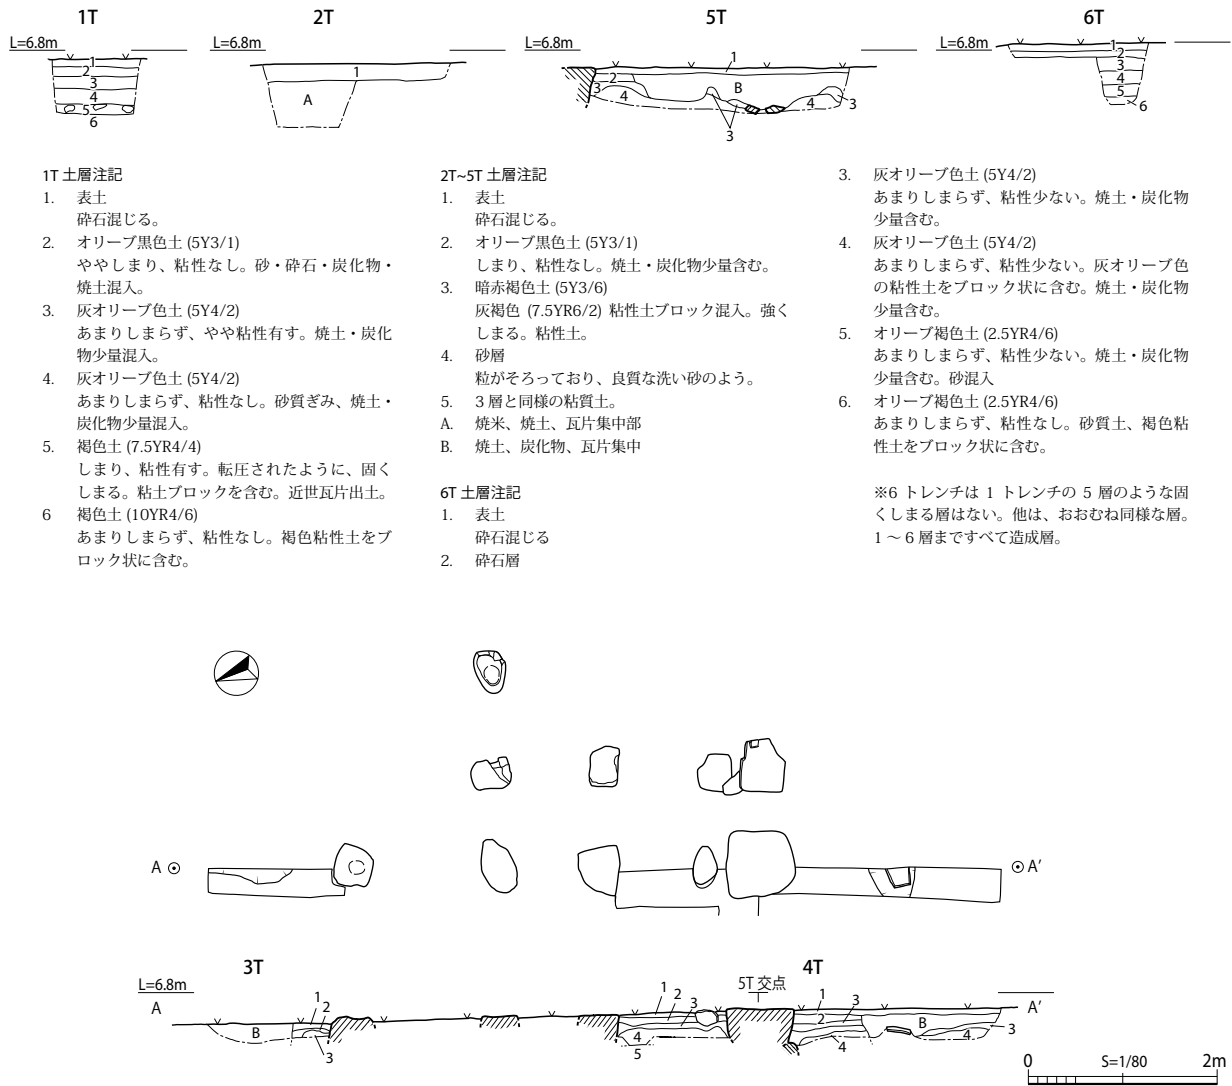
1T

L=6.8m

1
2
3
4
5
6

2T

L=6.8m

1
A

5T

L=6.8m

1
2
3
4
B
4
3
3

6T

L=6.8m

1
2
3
4
5
6

1T 土層注記
1. 表土
碎石混じる。
2. オリーブ黒色土 (5Y3/1)
ややしまり、粘性なし。砂・砕石・炭化物・焼土混入。
3. 灰オリーブ色土 (5Y4/2)
あまりしまらず、やや粘性有す。焼土・炭化物少量混入。
4. 灰オリーブ色土 (5Y4/2)
あまりしまらず、粘性なし。砂質ぎみ、焼土・炭化物少量混入。
5. 褐色土 (7.5YR4/4)
しまり、粘性有す。転圧されたように、固くしまる。粘土ブロックを含む。近世瓦片出土。
6 褐色土 (10YR4/6)
あまりしまらず、粘性なし。褐色粘性土をブロック状に含む。

2T~5T 土層注記
1. 表土
砕石混じる。
2. オリーブ黒色土 (5Y3/1)
しまり、粘性なし。焼土・炭化物少量含む。
3. 暗赤褐色土 (5Y3/6)
灰褐色 (7.5YR6/2) 粘性土ブロック混入。強くしまる。粘性土。
4. 砂層
粒がそろっており、良質な洗い砂のよう。
5. 3 層と同様の粘質土。
A. 焼米、焼土、瓦片集中部
B. 焼土、炭化物、瓦片集中

6T 土層注記
1. 表土
砕石混じる
2. 砕石層

3. 灰オリーブ色土 (5Y4/2)
あまりしまらず、粘性少ない。焼土・炭化物少量含む。
4. 灰オリーブ色土 (5Y4/2)
あまりしまらず、粘性少ない。灰オリーブ色の粘性土をブロック状に含む。焼土・炭化物少量含む。
5. オリーブ褐色土 (2.5YR4/6)
あまりしまらず、粘性少ない。焼土・炭化物少量含む。砂混入
6. オリーブ褐色土 (2.5YR4/6)
あまりしまらず、粘性なし。砂質土、褐色粘性土をブロック状に含む。

※6 トレンチは 1 トレンチの 5 層のような固くしまる層はない。他は、おおむね同様な層。1 ～ 6 層まですべて造成層。

A

A′

3T

L=6.8m
A
B
1
2
3

4T

5T 交点
1
2
3
4
5
1
2
3
B
4
3
4
A′

0
S=1/80
2m